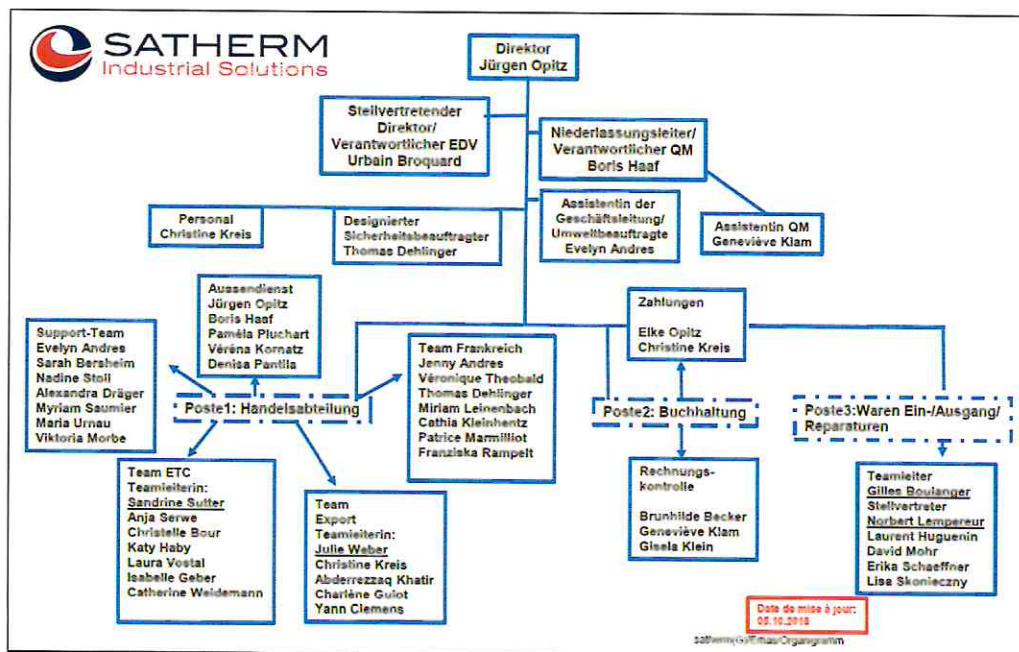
SATHERM
Industrial Solutions

Direktor
Jürgen Opitz

Stellvertretender Direktor/ Verantwortlicher EDV
Urbain Broquard

Niederlassungsleiter/ Verantwortlicher QM
Boris Haaf

Personal
Christine Kreis

Designierter Sicherheitsbeauftragter
Thomas Dehlinger

Assistentin der Geschäftsleitung/ Umweltbeauftragte
Evelyn Andres

Assistentin QM
Geneviève Klam

Aussendienst
Jürgen Opitz
Boris Haaf
Paméla Pluchart
Véréna Kornatz
Denisa Pantlia

Support-Team
Evelyn Andres
Sarah Bersheim
Nadine Stoll
Alexandra Dräger
Myriam Saumier
Maria Urnau
Viktoria Morbe

Poste1: Handelsabteilung

Team Frankreich
Jenny Andres
Véronique Theobald
Thomas Dehlinger
Miriam Leinenbach
Cathia Kleinhentz
Patrice Marmilliot
Franziska Rampelt

Zahlungen
Elke Opitz
Christine Kreis

Poste2: Buchhaltung

Poste3: Waren Ein-/Ausgang/ Reparaturen

Team ETC
Teamleiterin:
Sandrine Sutter
Anja Serwe
Christelle Bour
Katy Haby
Laura Vostal
Isabelle Geber
Catherine Weidemann

Team Export
Teamleiterin:
Julie Weber
Christine Kreis
Abderrezzaq Khatir
Charlène Guiot
Yann Clemens

Rechnungskontrolle
Brunhilde Becker
Geneviève Klam
Gisela Klein

Teamleiter
Gilles Boulanger
Stellvertreter
Norbert Lempereur
Laurent Huguenin
David Mohr
Erika Schaeffner
Lisa Skonieczny

Date de mise à jour: 05.10.2018
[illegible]/Organigramm